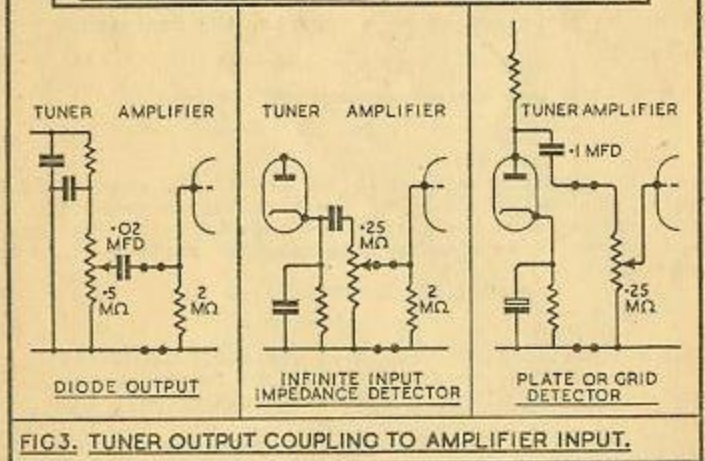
TUNER AMPLIFIER

·02 MFD

·5 MΩ

2 MΩ

DIODE OUTPUT

TUNER AMPLIFIER

·25 MΩ

2 MΩ

INFINITE INPUT IMPEDANCE DETECTOR

TUNER AMPLIFIER

·1 MFD

·25 MΩ

PLATE OR GRID DETECTOR

FIG3. TUNER OUTPUT COUPLING TO AMPLIFIER INPUT.